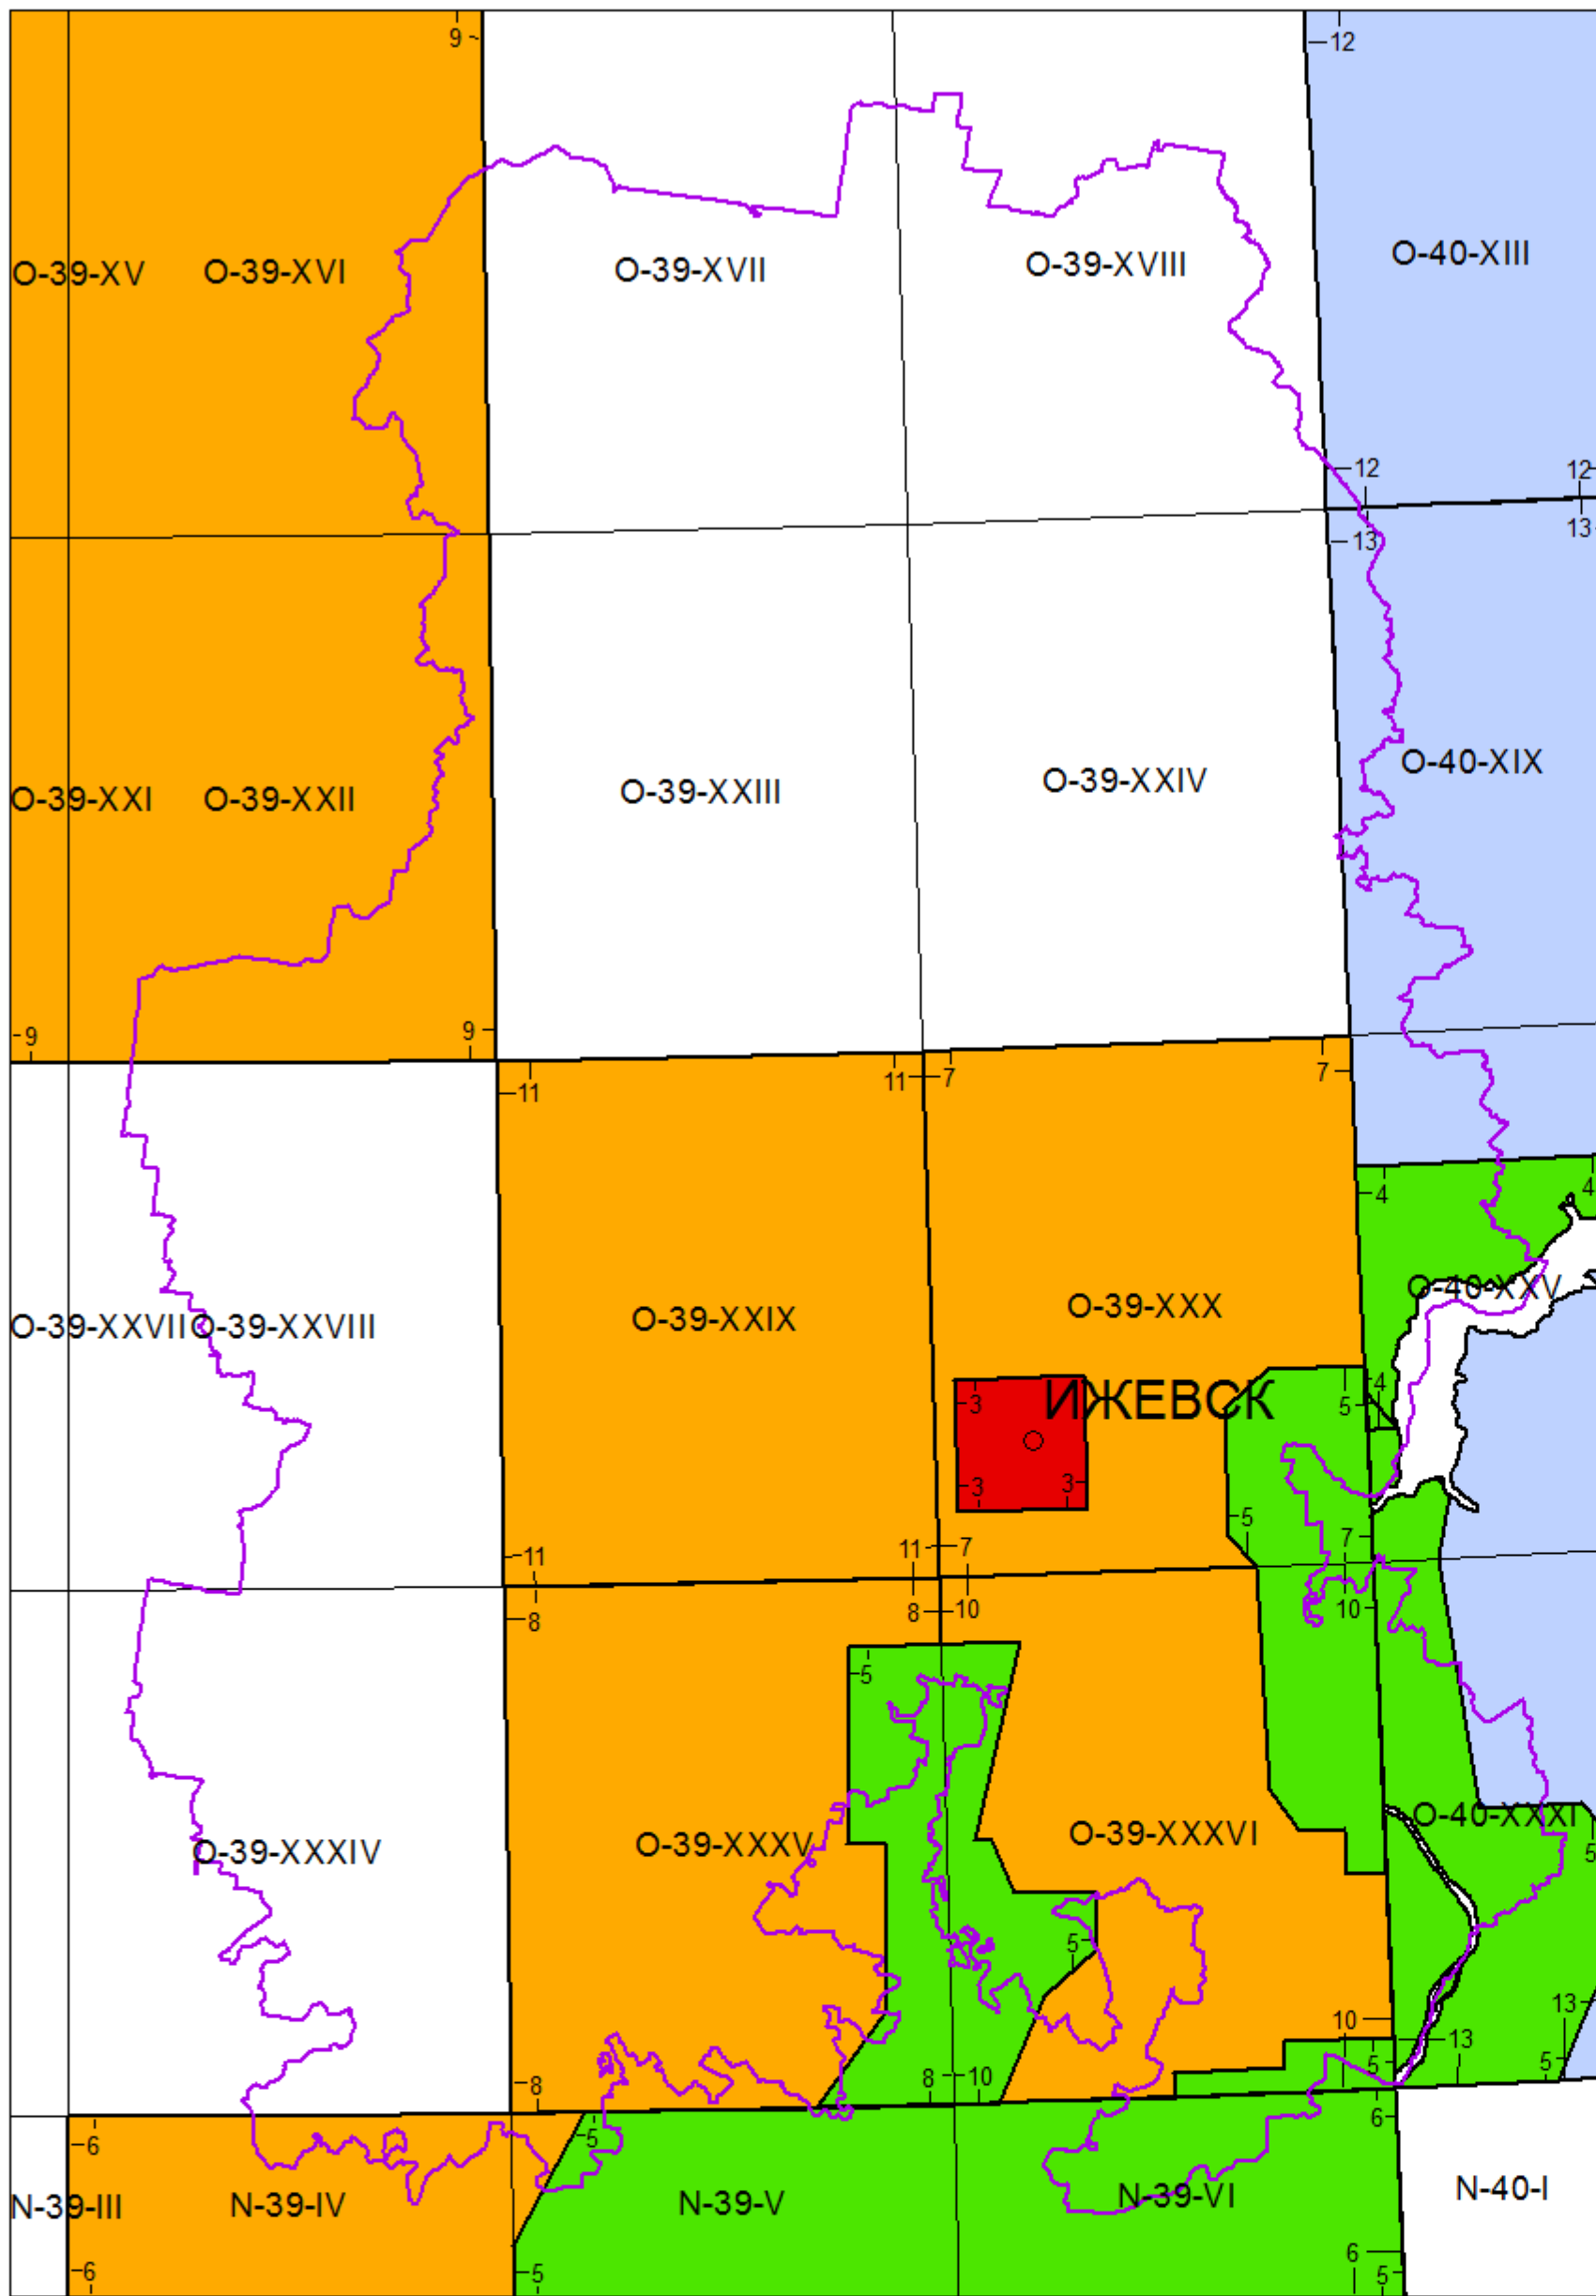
9
12
O-39-XV
O-39-XVI
O-39-XVII
O-39-XVIII
O-40-XIII
12
12
13
13
O-39-XXI
O-39-XXII
O-39-XXIII
O-39-XXIV
O-40-XIX
9
9
11
11
7
7
4
4
O-39-XXVII
O-39-XXVIII
O-39-XXIX
O-39-XXX
O-40-XXV
ИЖЕВСК
3
4
5
3
3
5
11
11
7
7
8
8
10
10
5
O-39-XXXIV
O-39-XXXV
O-39-XXXVI
O-40-XXXI
5
5
13
10
13
5
5
8
8
10
6
6
5
N-39-III
N-39-IV
N-39-V
N-39-VI
N-40-I
6
5
6
5